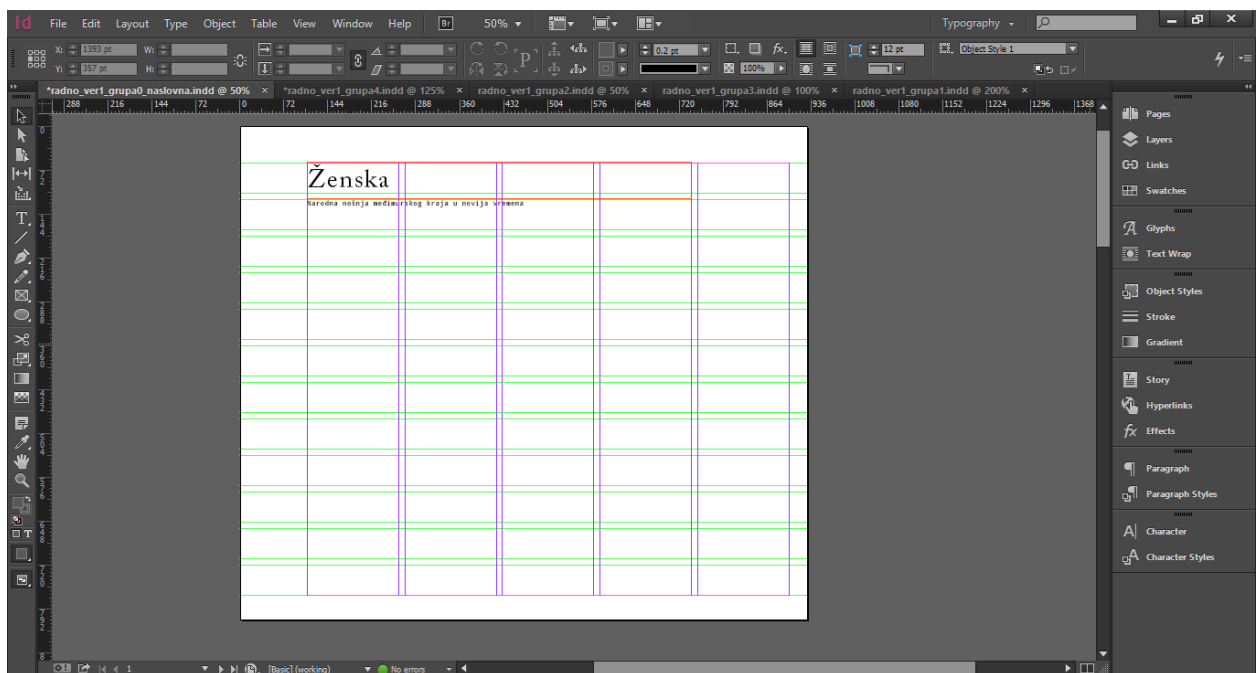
Id File Edit Layout Type Object Table View Window Help Br 50%

Typography

X: 1393 pt W:
Y: 357 pt H:

0.2 pt
100%
12 pt
Object Style 1

*radno_ver1_grupa0_naslovna.indd @ 50% × *radno_ver1_grupa4.indd @ 125% × radno_ver1_grupa2.indd @ 50% × radno_ver1_grupa3.indd @ 100% × radno_ver1_grupa1.indd @ 200% ×

288 216 144 72 0 72 144 216 288 360 432 504 576 648 720 792 864 936 1008 1080 1152 1224 1296 1368

Ženska

Narodna nošnja međimurskog kraja u novija vremena

Pages
Layers
Links
Swatches
Glyphs
Text Wrap
Object Styles
Stroke
Gradient
Story
Hyperlinks
Effects
Paragraph
Paragraph Styles
Character
Character Styles

1 [Basic] (working) No errors